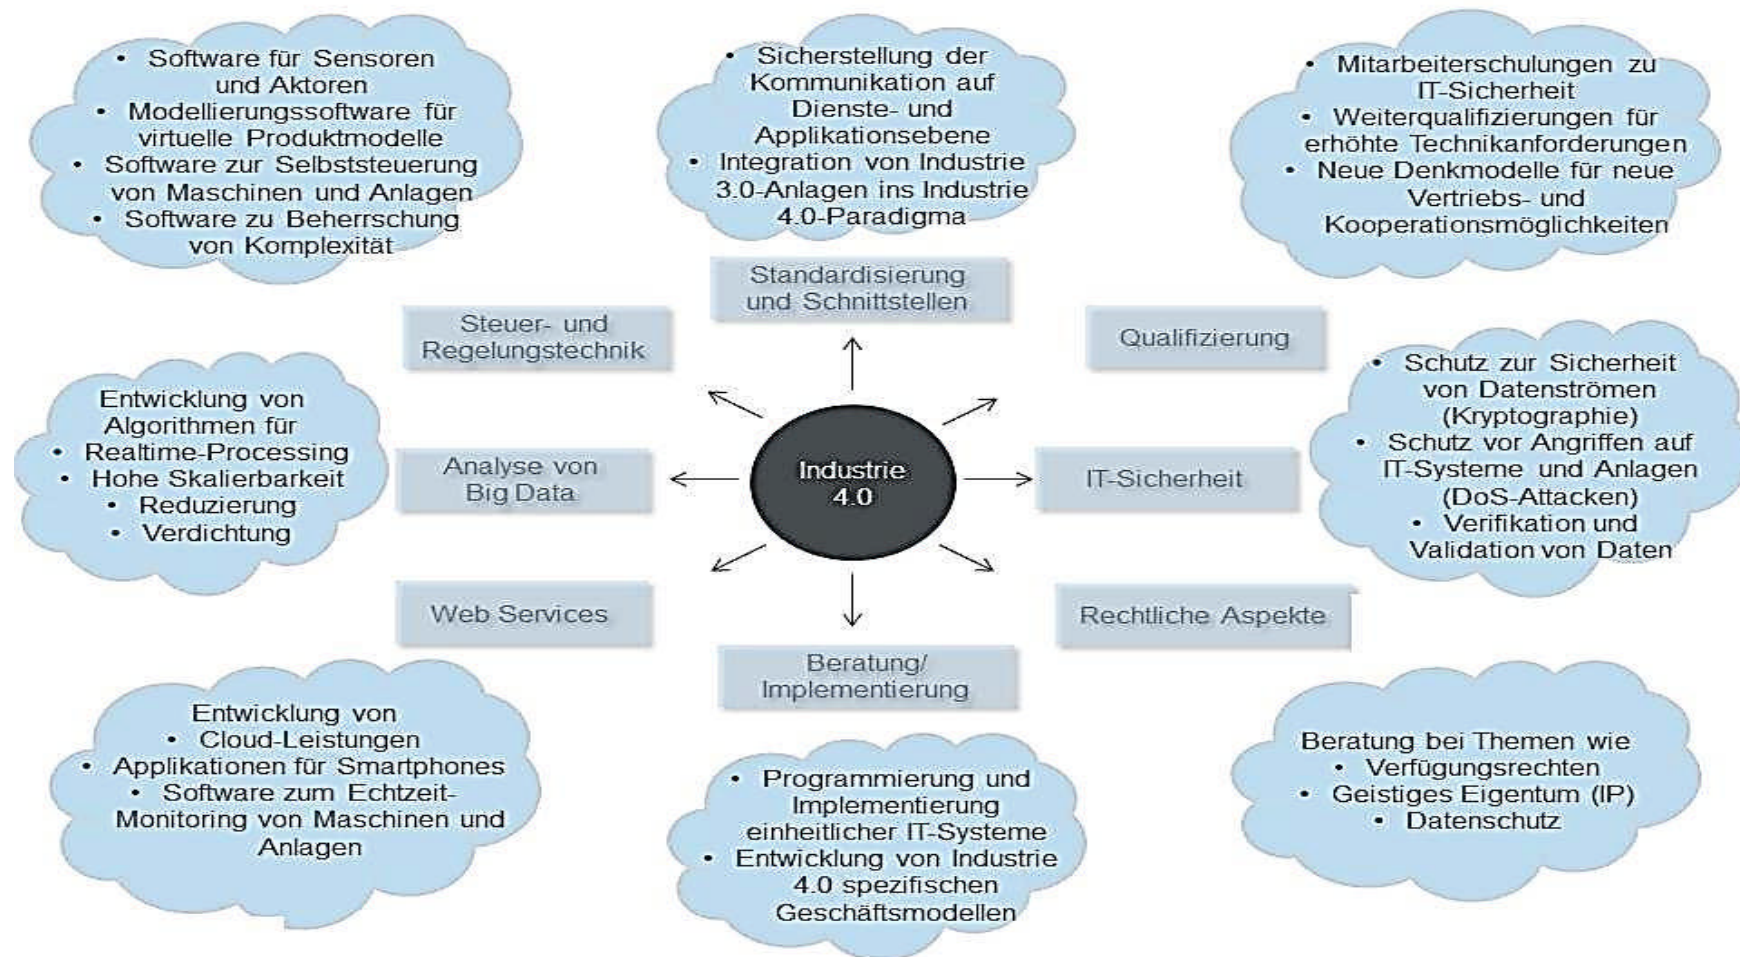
• Software für Sensoren und Aktoren
• Modellierungssoftware für virtuelle Produktmodelle
• Software zur Selbststeuerung von Maschinen und Anlagen
• Software zu Beherrschung von Komplexität

• Sicherstellung der Kommunikation auf Dienste- und Applikationsebene
• Integration von Industrie 3.0-Anlagen ins Industrie 4.0-Paradigma

• Mitarbeiterschulungen zu IT-Sicherheit
• Weiterqualifizierungen für erhöhte Technikanforderungen
• Neue Denkmodelle für neue Vertriebs- und Kooperationsmöglichkeiten

Standardisierung und Schnittstellen

Steuer- und Regelungstechnik

Qualifizierung

Entwicklung von Algorithmen für
• Realtime-Processing
• Hohe Skalierbarkeit
• Reduzierung
• Verdichtung

Analyse von Big Data

Industrie 4.0

IT-Sicherheit

• Schutz zur Sicherheit von Datenströmen (Kryptographie)
• Schutz vor Angriffen auf IT-Systeme und Anlagen (DoS-Attacken)
• Verifikation und Validation von Daten

Web Services

Rechtliche Aspekte

Beratung/ Implementierung

Entwicklung von
• Cloud-Leistungen
• Applikationen für Smartphones
• Software zum Echtzeit-Monitoring von Maschinen und Anlagen

• Programmierung und Implementierung einheitlicher IT-Systeme
• Entwicklung von Industrie 4.0 spezifischen Geschäftsmodellen

Beratung bei Themen wie
• Verfügungsrechten
• Geistiges Eigentum (IP)
• Datenschutz